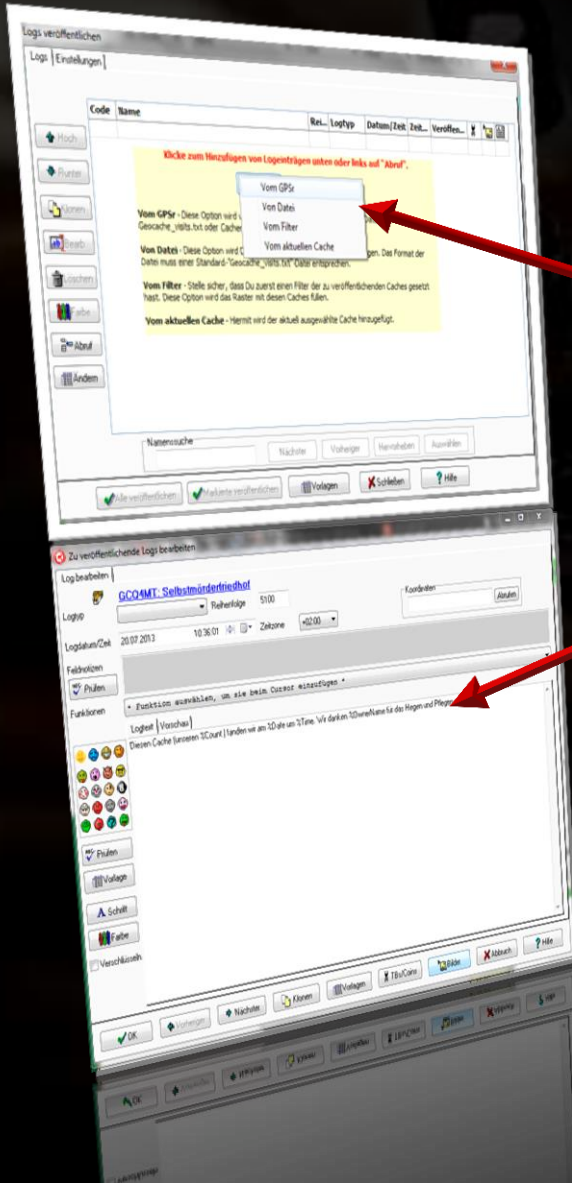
Logs veröffentlichen

Logs | Einstellungen

Code | Name | Rei... | Logtyp | Datum/Zeit | Zeit... | Veröffen...

Hoch

Runter

Klonen

Bearb.

Löschen

Farbe

Abruf

Ändern

Klicke zum Hinzufügen von Logeinträgen unten oder links auf "Abruf".

Vom GPSr
Vom Datei
Vom Filter
Vom aktuellen Cache

Vom GPSr - Diese Option wird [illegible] Geocache_visits.txt oder Cache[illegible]

Von Datei - Diese Option wird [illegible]gen. Das Format der Datei muss einer Standard-"Geocache_visits.txt" Datei entsprechen.

Vom Filter - Stelle sicher, dass Du zuerst einen Filter der zu veröffentlichenden Caches gesetzt hast. Diese Option wird das Raster mit diesen Caches füllen.

Vom aktuellen Cache - Hiermit wird der aktuell ausgewählte Cache hinzugefügt.

Namenssuche

Nächster | Vorheriger | Hervorheben | Auswählen

Alle veröffentlichen | Markierte veröffentlichen | Vorlagen | Schließen | Hilfe

Zu veröffentlichende Logs bearbeiten

Log bearbeiten

GC04MT: Selbstmörderfriedhof

Logtyp | Reihenfolge 5100

Koordinaten | Abrufen

Logdatum/Zeit 20.07.2013 10:36:01 Zeitzone +02:00

Feldnotizen

Prüfen

Funktionen

* Funktion auswählen, um sie beim Cursor einzufügen *

Logtext | Vorschau

Diesen Cache (unseren %Count ) fanden wir am %Date um %Time. Wir danken %OwnerName für das Hegen und Pflegen

Prüfen

Vorlage

Schrift

Farbe

Verschlüsseln

OK | Vorheriger | Nächster | Klonen | Vorlagen | TBs/Coins | Bilder | Abbruch | Hilfe